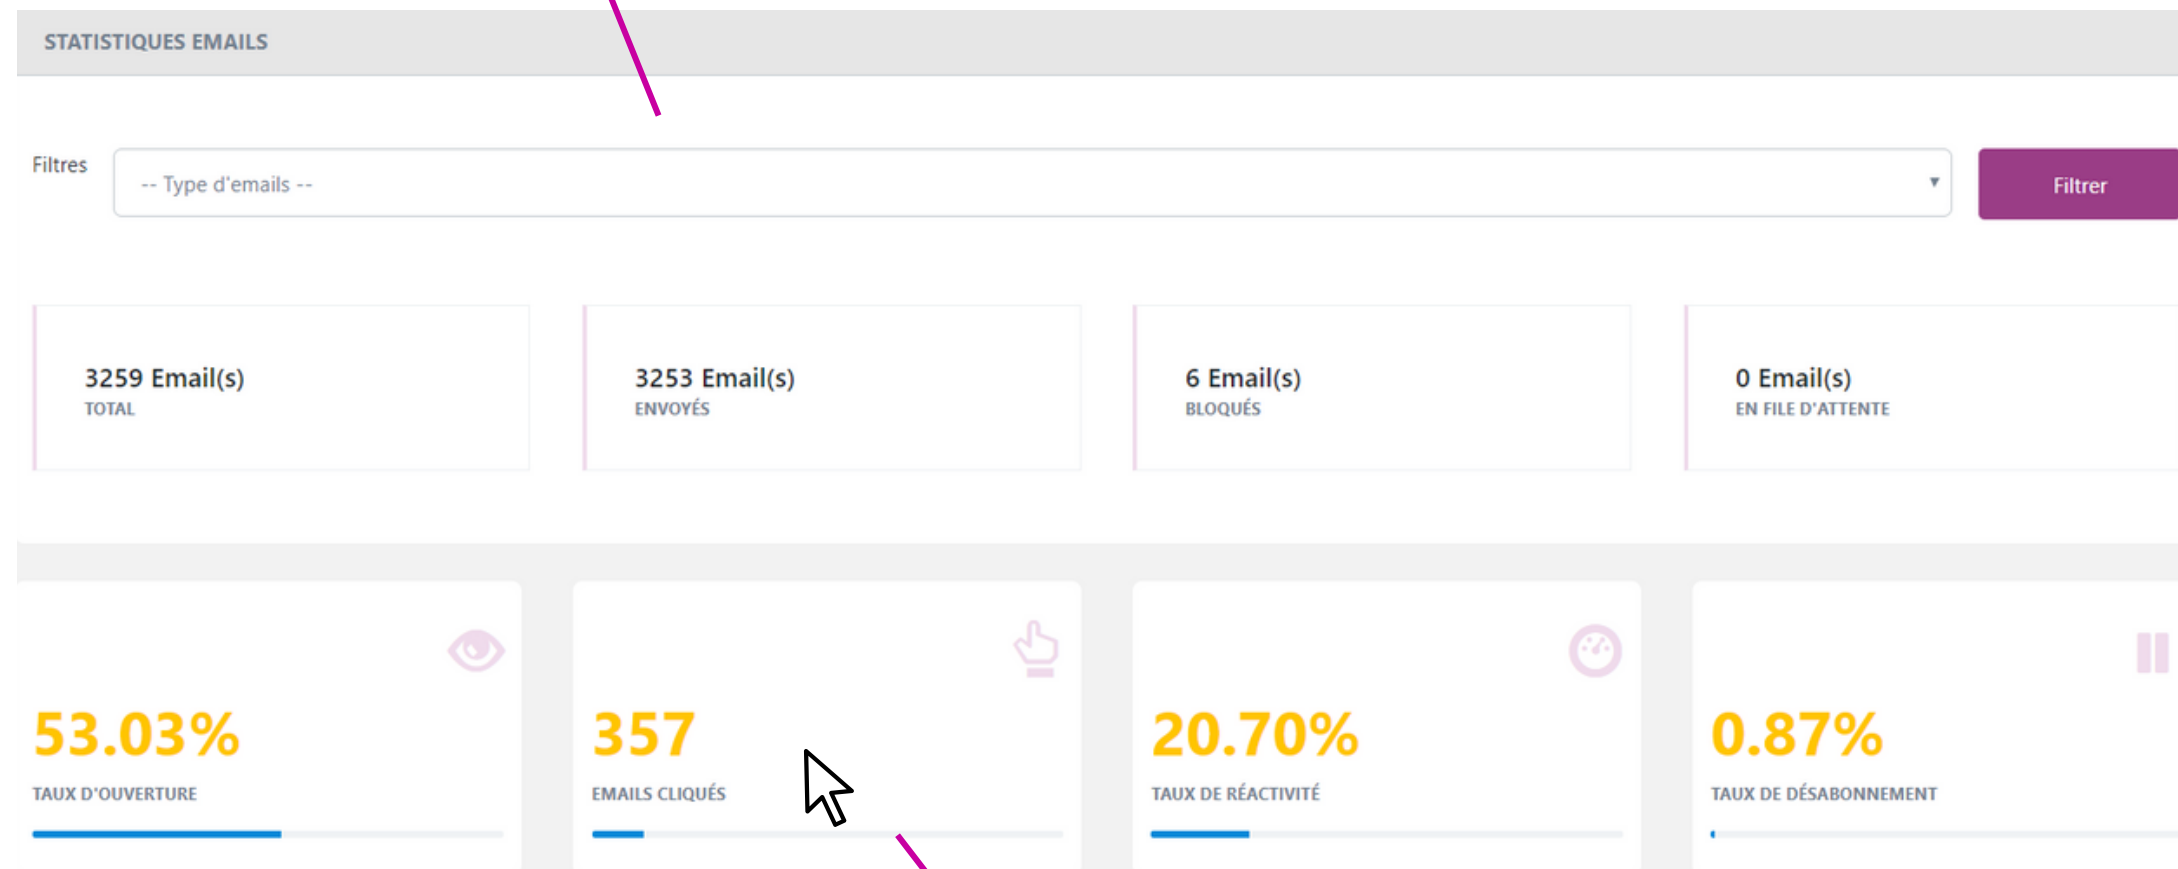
STATISTIQUES EMAILS

Filtres

-- Type d'emails --

Filtrer

3259 Email(s)
TOTAL

3253 Email(s)
ENVOYÉS

6 Email(s)
BLOQUÉS

0 Email(s)
EN FILE D'ATTENTE

53.03%
TAUX D'OUVERTURE

357
EMAILS CLIQUÉS

20.70%
TAUX DE RÉACTIVITÉ

0.87%
TAUX DE DÉSABONNEMENT